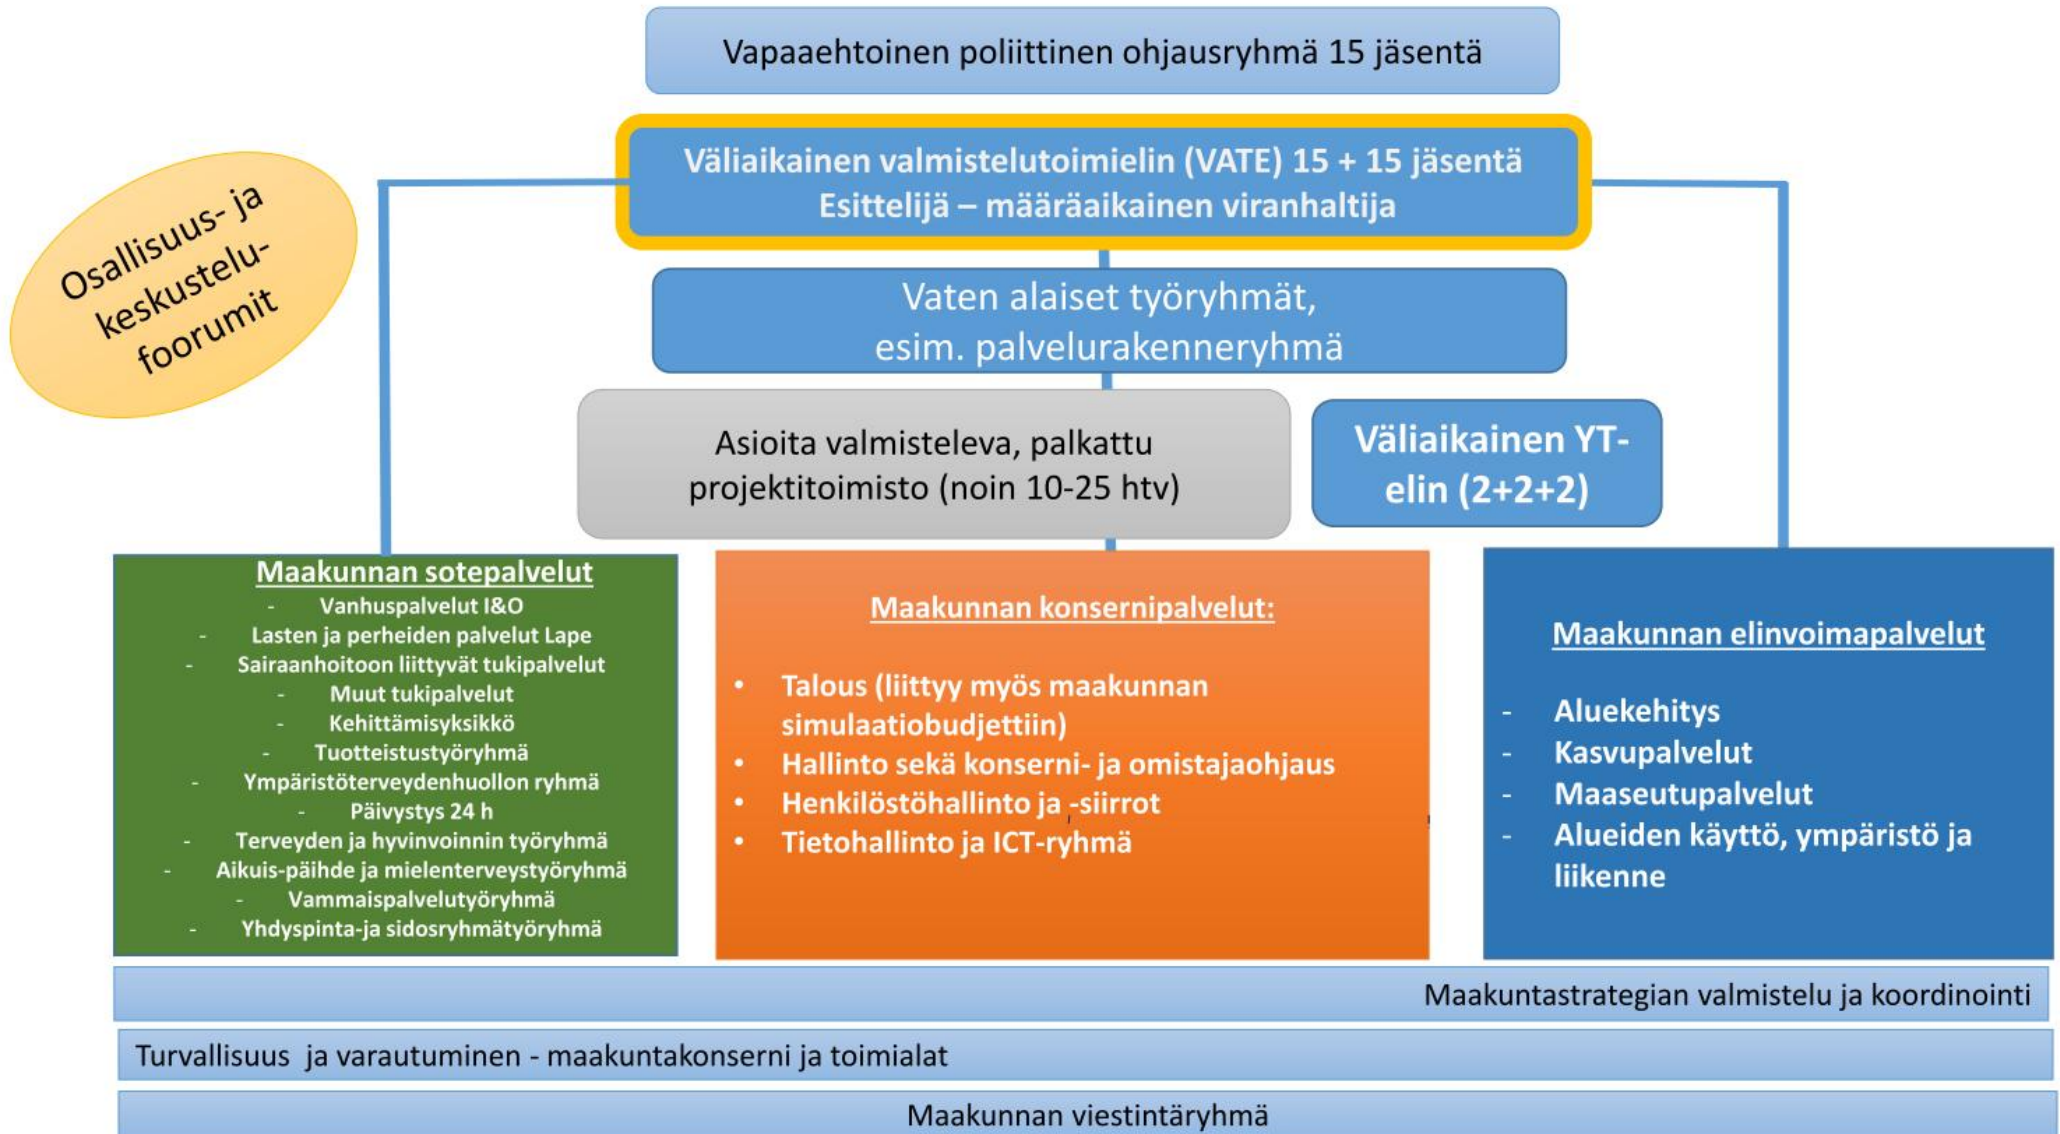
Vapaaehtoinen poliittinen ohjausryhmä 15 jäsentä

Väliaikainen valmistelutoimielin (VATE) 15 + 15 jäsentä
Esittelijä – määräaikainen viranhaltija

Osallisuus- ja keskustelu-foorumit

Vaten alaiset työryhmät, esim. palvelurakenneryhmä

Asioita valmisteleva, palkattu projektitoimisto (noin 10-25 htv)

Väliaikainen YT-elin (2+2+2)

Maakunnan sotepalvelut
- Vanhuspalvelut I&O
- Lasten ja perheiden palvelut Lape
- Sairaanhoitoon liittyvät tukipalvelut
- Muut tukipalvelut
- Kehittämisyksikkö
- Tuotteistustyöryhmä
- Ympäristöterveydenhuollon ryhmä
- Päivystys 24 h
- Terveyden ja hyvinvoinnin työryhmä
- Aikuis-päihde ja mielenterveystyöryhmä
- Vammaispalvelutyöryhmä
- Yhdyspinta-ja sidosryhmätyöryhmä

Maakunnan konsernipalvelut:
- Talous (liittyy myös maakunnan simulaatiobudjettiin)
- Hallinto sekä konserni- ja omistajaohjaus
- Henkilöstöhallinto ja -siirrot
- Tietohallinto ja ICT-ryhmä

Maakunnan elinvoimapalvelut
- Aluekehitys
- Kasvupalvelut
- Maaseutupalvelut
- Alueiden käyttö, ympäristö ja liikenne

Maakuntastrategian valmistelu ja koordinointi

Turvallisuus ja varautuminen - maakuntakonserni ja toimialat

Maakunnan viestintäryhmä